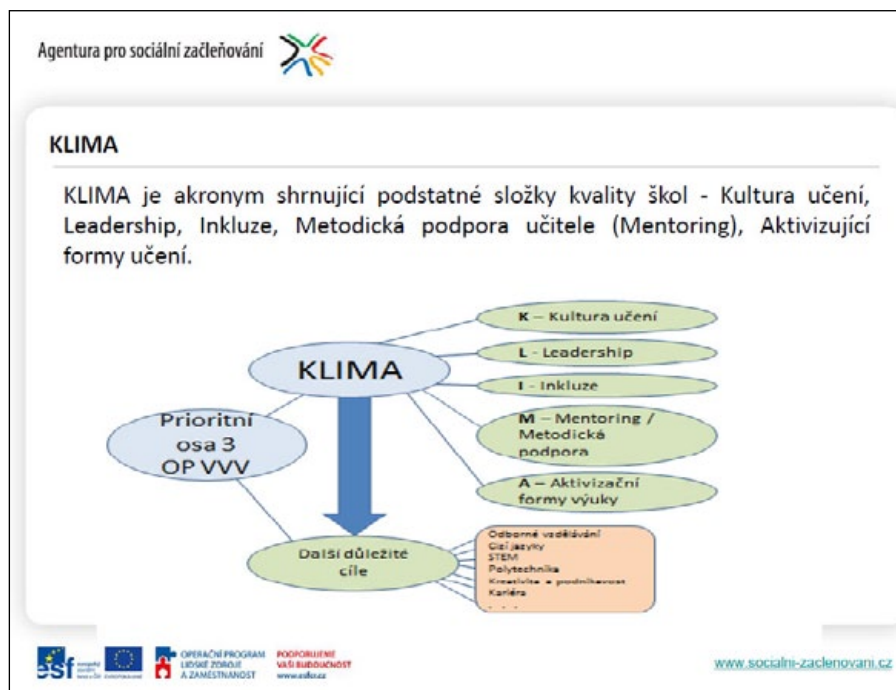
Agentura pro sociální začleňování

KLIMA

KLIMA je akronym shrnující podstatné složky kvality škol - Kultura učení, Leadership, Inkluze, Metodická podpora učitele (Mentoring), Aktivizující formy učení.

KLIMA

K – Kultura učení

L - Leadership

I - Inkluze

M – Mentoring / Metodická podpora

A – Aktivizační formy výuky

Prioritní osa 3 OP VVV

Další důležité cíle

Odborné vzdělávání
Cizí jazyky
STEM
Polytechnika
Kreativita a podnikavost
Kariéra
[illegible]

esf evropský sociální fond v ČR EVROPSKÁ UNIE

OPERAČNÍ PROGRAM LIDSKÉ ZDROJE A ZAMĚSTNANOST

PODPORUJEME VAŠI BUDOUCNOST www.esfcr.cz

www.socialni-zaclenovani.cz